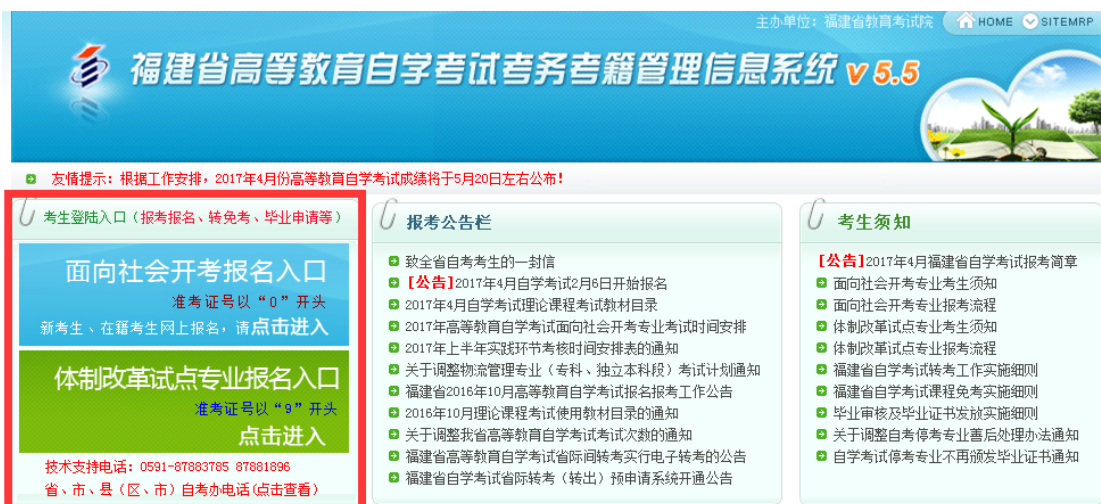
主办单位：福建省教育考试院 HOME SITEMRP

福建省高等教育自学考试考务考籍管理信息系统 v 5.5

友情提示：根据工作安排，2017年4月份高等教育自学考试成绩将于5月20日左右公布！

考生登陆入口（报考报名、转免考、毕业申请等）

面向社会开考报名入口
准考证号以“0”开头
新考生、在籍考生网上报名，请点击进入

体制改革试点专业报名入口
准考证号以“9”开头
点击进入

技术支持电话：0591-87883785 87881896
省、市、县（区、市）自考办电话(点击查看)

报考公告栏

致全省自考考生的一封信
[公告]2017年4月自学考试2月6日开始报名
2017年4月自学考试理论课程考试教材目录
2017年高等教育自学考试面向社会开考专业考试时间安排
2017年上半年实践环节考核时间安排表的通知
关于调整物流管理专业（专科、独立本科段）考试计划通知
福建省2016年10月高等教育自学考试报名报考工作公告
2016年10月理论课程考试使用教材目录的通知
关于调整我省高等教育自学考试考试次数的通知
福建省高等教育自学考试省际间转考实行电子转考的公告
福建省自学考试省际转考（转出）预申请系统开通公告

考生须知

[公告]2017年4月福建省自学考试报考简章
面向社会开考专业考生须知
面向社会开考专业报考流程
体制改革试点专业考生须知
体制改革试点专业报考流程
福建省自学考试转考工作实施细则
福建省自学考试课程免考实施细则
毕业审核及毕业证书发放实施细则
关于调整自考停考专业善后处理办法通知
自学考试停考专业不再颁发毕业证书通知